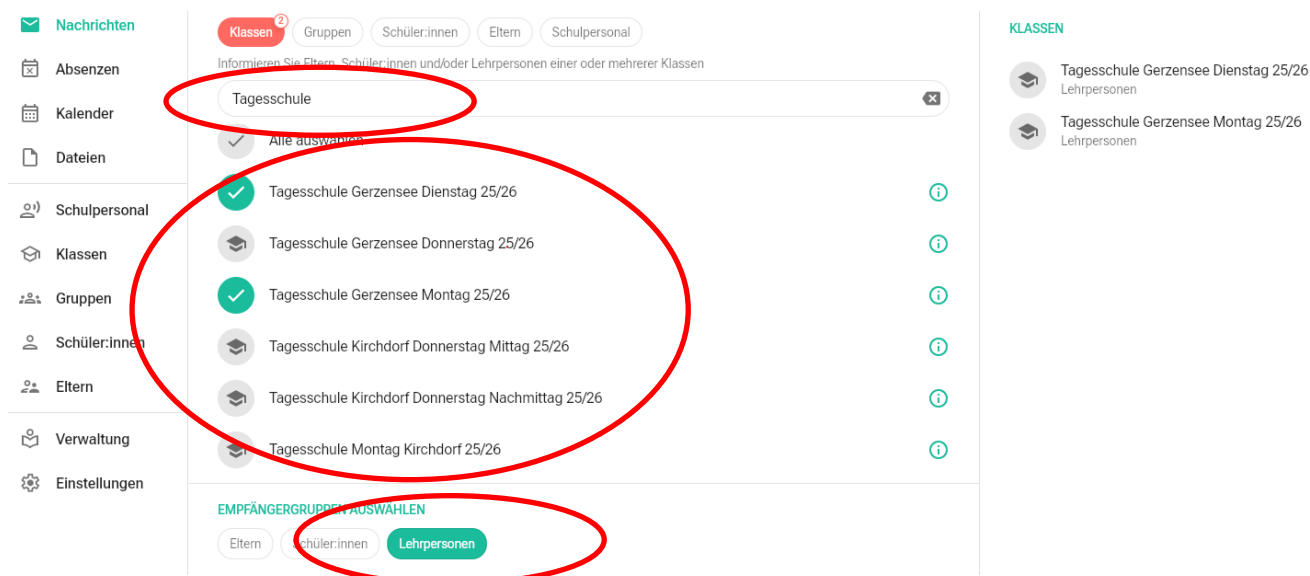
Nachrichten
Absenzen
Kalender
Dateien
Schulpersonal
Klassen
Gruppen
Schüler:innen
Eltern
Verwaltung
Einstellungen

Klassen 2
Gruppen
Schüler:innen
Eltern
Schulpersonal

Informieren Sie Eltern, Schüler:innen und/oder Lehrpersonen einer oder mehrerer Klassen

Tagesschule

Alle auswählen
Tagesschule Gerzensee Dienstag 25/26
Tagesschule Gerzensee Donnerstag 25/26
Tagesschule Gerzensee Montag 25/26
Tagesschule Kirchdorf Donnerstag Mittag 25/26
Tagesschule Kirchdorf Donnerstag Nachmittag 25/26
Tagesschule Montag Kirchdorf 25/26

EMPFÄNGERGRUPPEN AUSWÄHLEN
Eltern
Schüler:innen
Lehrpersonen

KLASSEN
Tagesschule Gerzensee Dienstag 25/26
Lehrpersonen
Tagesschule Gerzensee Montag 25/26
Lehrpersonen